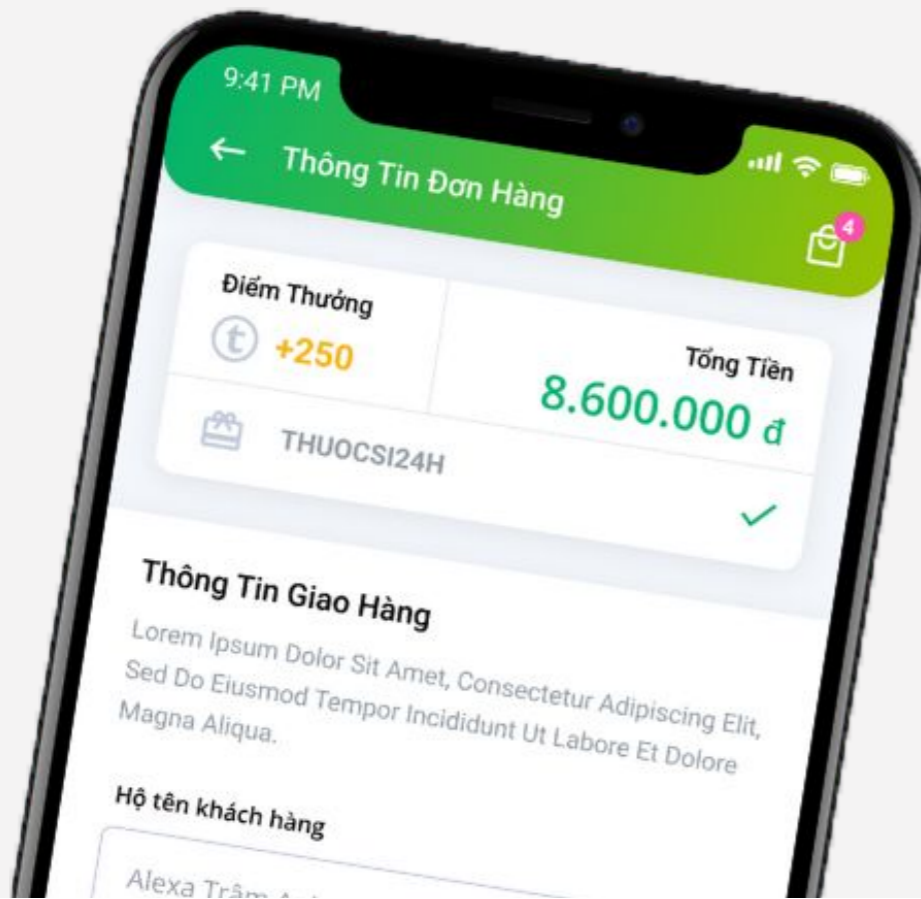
9:41 PM

Thông Tin Đơn Hàng

4

Điểm Thưởng

+250

Tổng Tiền

8.600.000 đ

THUOCSI24H

Thông Tin Giao Hàng

Lorem Ipsum Dolor Sit Amet, Consectetur Adipiscing Elit, Sed Do Eiusmod Tempor Incididunt Ut Labore Et Dolore Magna Aliqua.

Hộ tên khách hàng

Alexa Trâm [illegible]